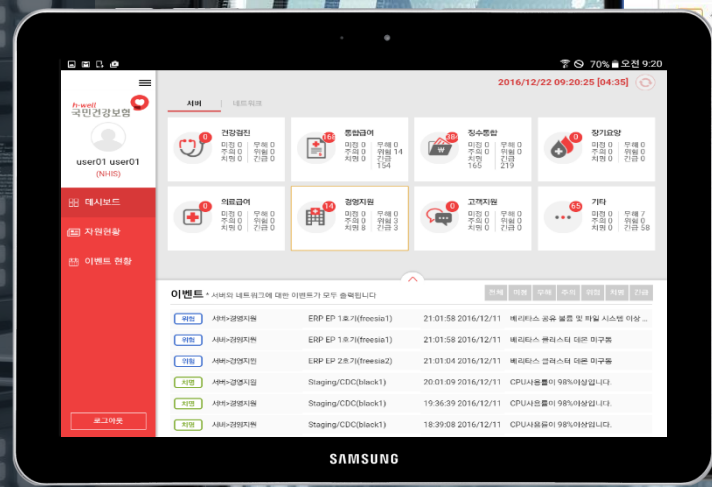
70% 오전 9:20

h-well 국민건강보험

user01 user01
(NHIS)

대시보드
자원현황
이벤트 현황

로그아웃

2016/12/22 09:20:25 [04:35]

서버 네트워크

0 건강검진
미정 0 무해 0
주의 0 위험 0
치명 0 긴급 0

168 통합급여
미정 0 무해 0
주의 0 위험 14
치명 0 긴급 154

384 징수통합
미정 0 무해 0
주의 0 위험 0
치명 165 긴급 219

0 장기요양
미정 0 무해 0
주의 0 위험 0
치명 0 긴급 0

0 의료급여
미정 0 무해 0
주의 0 위험 0
치명 0 긴급 0

14 경영지원
미정 0 무해 0
주의 0 위험 3
치명 8 긴급 3

0 고객지원
미정 0 무해 0
주의 0 위험 0
치명 0 긴급 0

65 기타
미정 0 무해 7
주의 0 위험 0
치명 0 긴급 58

이벤트 * 서버와 네트워크에 대한 이벤트가 모두 출력됩니다

전체 미정 무해 주의 위험 치명 긴급

| 위험 | 서버>경영지원 | ERP EP 1호기(freesia1) | 21:01:58 2016/12/11 | 베리타스 공유 볼륨 및 파일 시스템 이상 ... |
|---|---|---|---|---|
| 위험 | 서버>경영지원 | ERP EP 1호기(freesia1) | 21:01:58 2016/12/11 | 베리타스 클러스터 데몬 미구동 |
| 위험 | 서버>경영지원 | ERP EP 2호기(freesia2) | 21:01:04 2016/12/11 | 베리타스 클러스터 데몬 미구동 |
| 치명 | 서버>경영지원 | Staging/CDC(black1) | 20:01:09 2016/12/11 | CPU사용률이 98%이상입니다. |
| 치명 | 서버>경영지원 | Staging/CDC(black1) | 19:36:39 2016/12/11 | CPU사용률이 98%이상입니다. |
| 치명 | 서버>경영지원 | Staging/CDC(black1) | 18:39:08 2016/12/11 | CPU사용률이 98%이상입니다. |

SAMSUNG